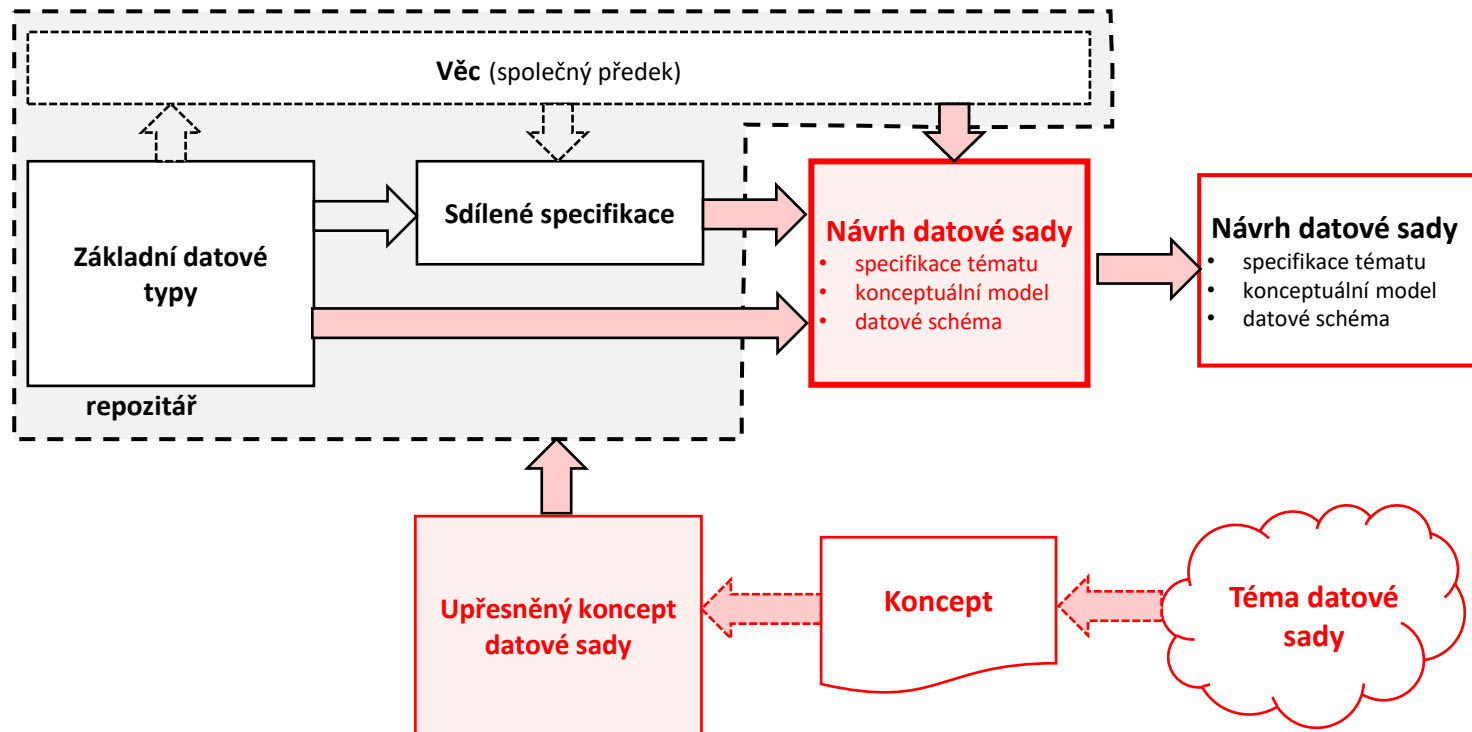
**Věc** (společný předek)

Základní datové typy

Sdílené specifikace

repozitář

Návrh datové sady
- specifikace tématu
- konceptuální model
- datové schéma

Návrh datové sady
- specifikace tématu
- konceptuální model
- datové schéma

Upřesněný koncept datové sady

Koncept

Téma datové sady